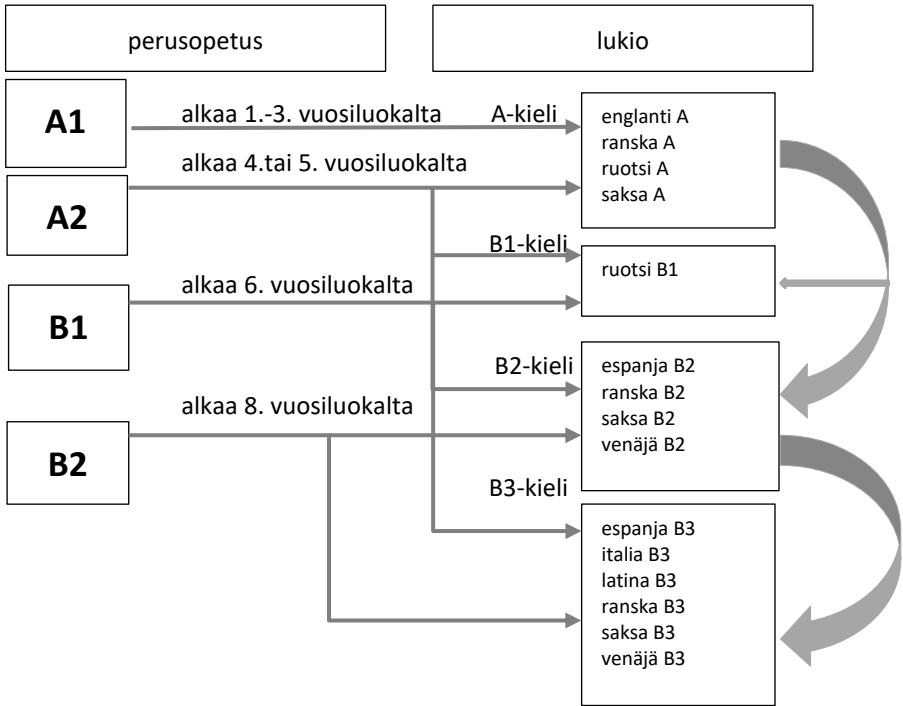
perusopetus

lukio

A1

alkaa 1.-3. vuosiluokalta

A-kieli

englanti A
ranska A
ruotsi A
saksa A

A2

alkaa 4.tai 5. vuosiluokalta

B1-kieli

ruotsi B1

B1

alkaa 6. vuosiluokalta

B2-kieli

espanja B2
ranska B2
saksa B2
venäjä B2

alkaa 8. vuosiluokalta

B2

B3-kieli

espanja B3
italia B3
latina B3
ranska B3
saksa B3
venäjä B3